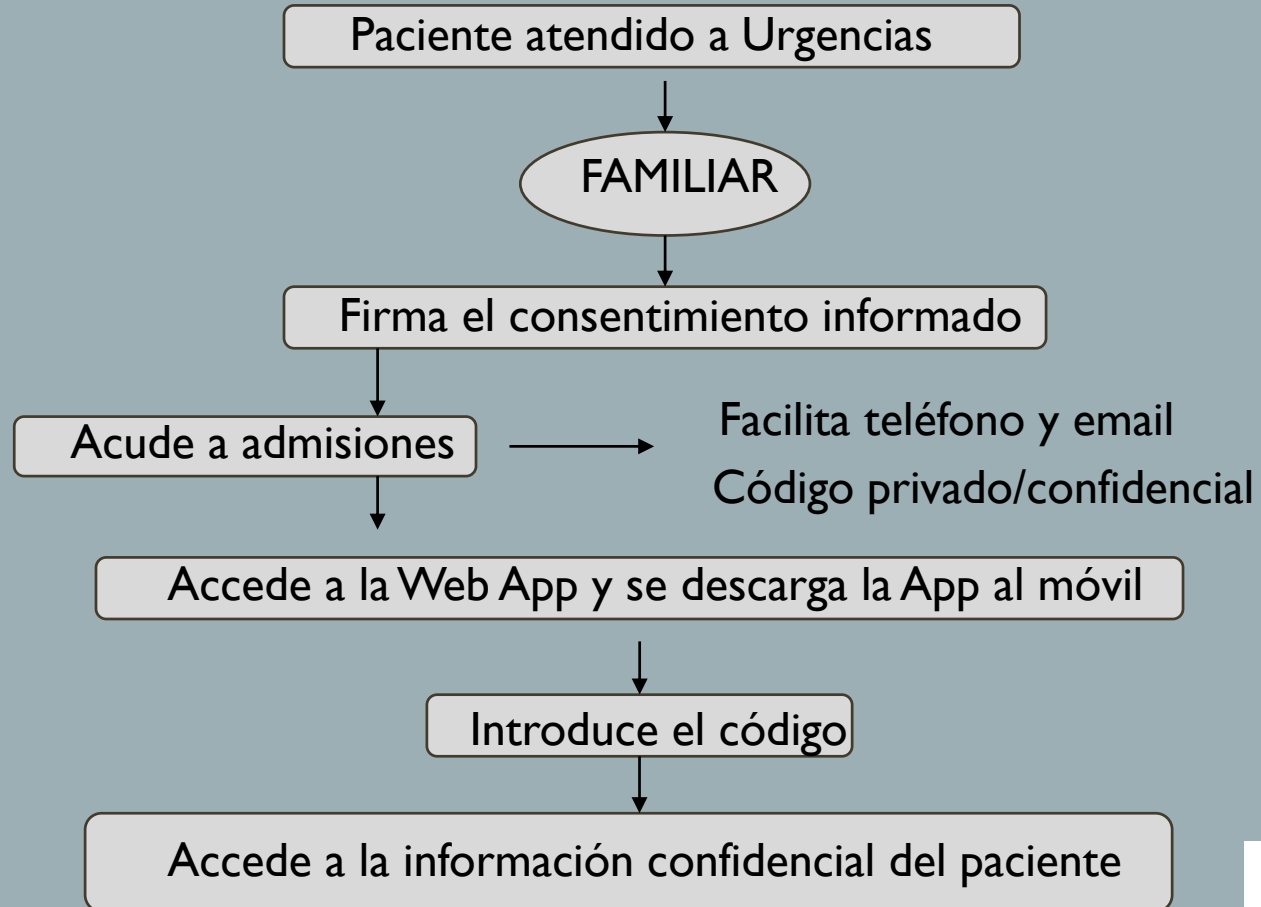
Paciente atendido a Urgencias

FAMILIAR

Firma el consentimiento informado

Acude a admisiones

Facilita teléfono y email
Código privado/confidencial

Accede a la Web App y se descarga la App al móvil

Introduce el código

Accede a la información confidencial del paciente